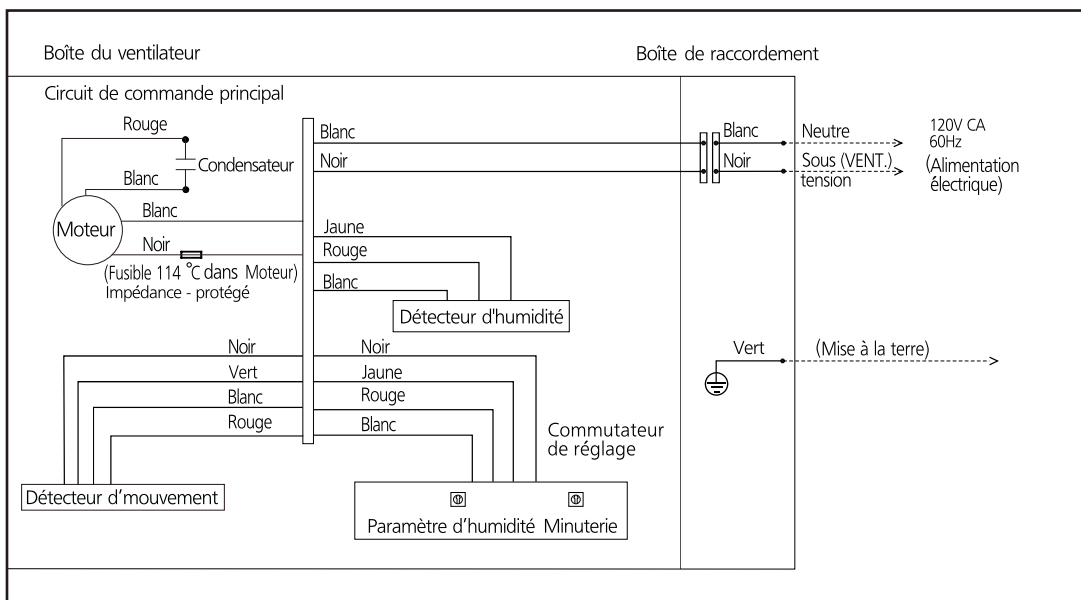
Boîte du ventilateur

Boîte de raccordement

Circuit de commande principal

Rouge

Condensateur

Blanc

Moteur

Blanc

Noir

(Fusible 114 °C dans Moteur)
Impédance - protégé

Blanc

Noir

Jaune

Rouge

Blanc

Détecteur d'humidité

Blanc

Noir

Neutre

Sous (VENT.)
tension

120V CA
60Hz

(Alimentation
électrique)

Vert

(Mise à la terre)

Noir

Vert

Blanc

Rouge

Noir

Jaune

Rouge

Blanc

Commutateur
de réglage

Détecteur d'mouvement

Paramètre d'humidité

Minuterie